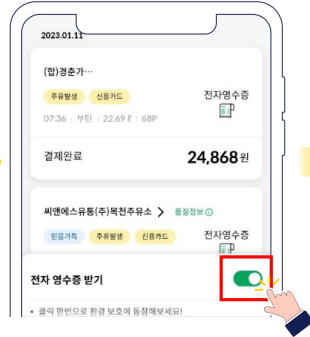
2023.01.11

(합)경춘가…

주유발생 신용카드

전자영수증

07:36 | 부탄 | 22.69 ℓ | 68P

결제완료

24,868원

씨앤에스유통(주)목천주유소 >

품질정보

믿음가득 주유발생 신용카드

전자영수증

전자 영수증 받기

• 클릭 한번으로 환경 보호에 동참해보세요!